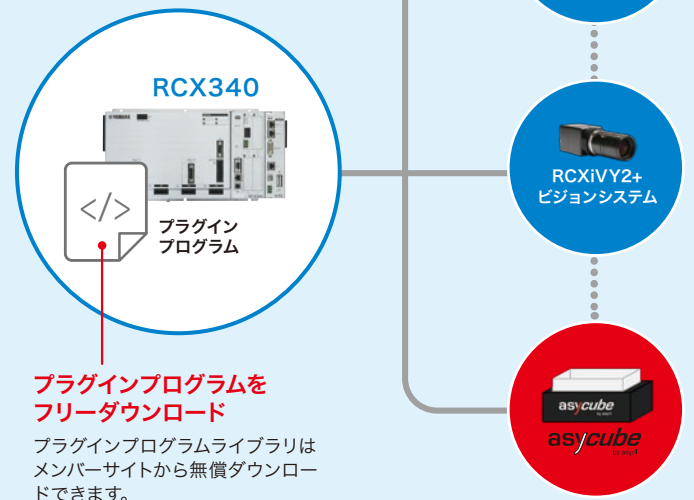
RCX340

YAMAHA

</>

プラグイン
プログラム

プラグインプログラムを
フリーダウンロード

プラグインプログラムライブラリはメンバーサイトから無償ダウンロードできます。

RCXiVY2+
ビジョンシステム

asycube

asycube
by asyril